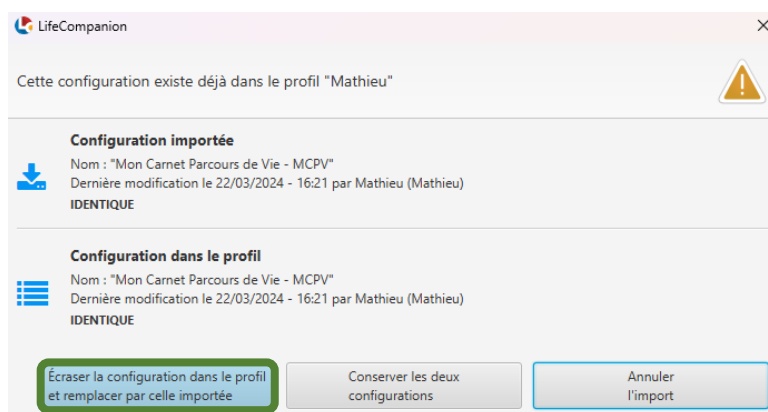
LifeCompanion

Cette configuration existe déjà dans le profil "Mathieu"

Configuration importée
Nom : "Mon Carnet Parcours de Vie - MCPV"
Dernière modification le 22/03/2024 - 16:21 par Mathieu (Mathieu)
IDENTIQUE

Configuration dans le profil
Nom : "Mon Carnet Parcours de Vie - MCPV"
Dernière modification le 22/03/2024 - 16:21 par Mathieu (Mathieu)
IDENTIQUE

Écraser la configuration dans le profil et remplacer par celle importée

Conserver les deux configurations

Annuler l'import